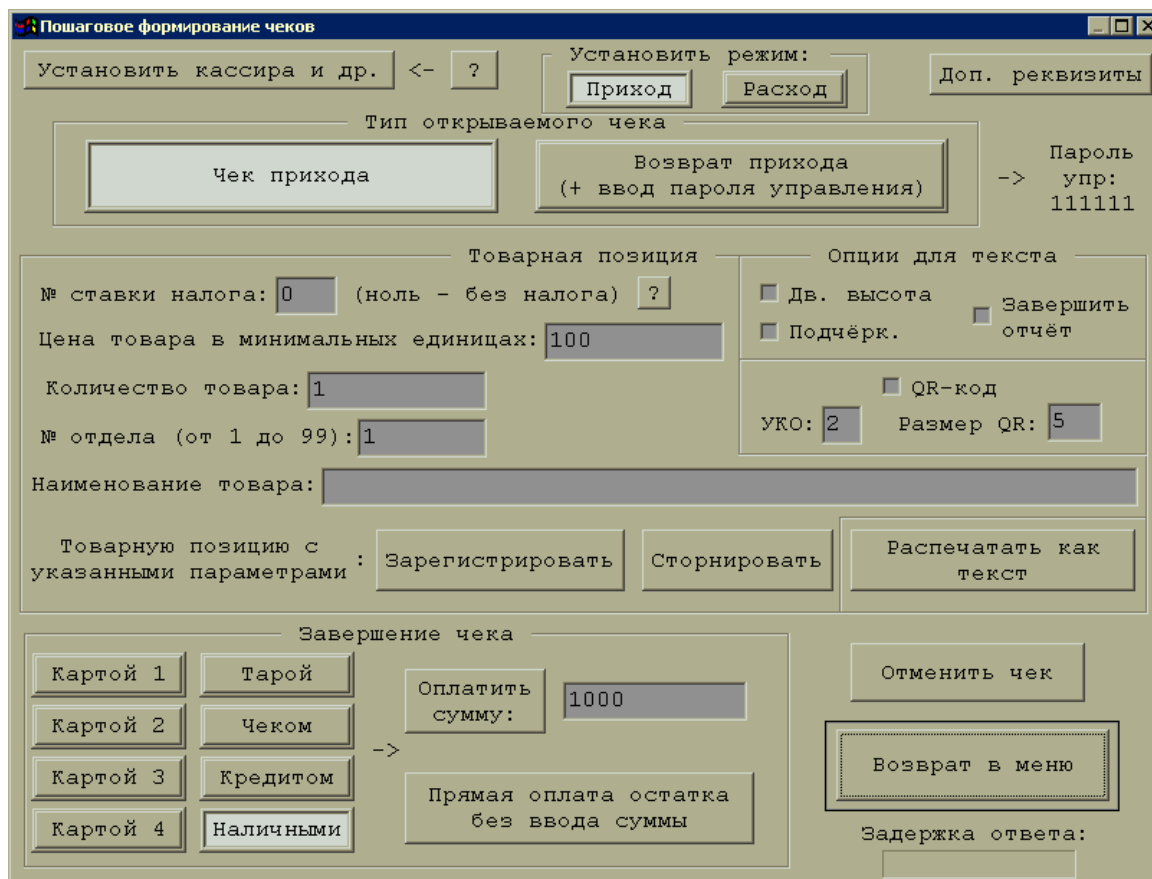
Пошаговое формирование чеков

Установить кассира и др. <- ?

Установить режим:
Приход Расход

Доп. реквизиты

Тип открываемого чека
Чек прихода
Возврат прихода (+ ввод пароля управления)
-> Пароль упр: 111111

Товарная позиция
№ ставки налога: 0 (ноль - без налога) ?
Цена товара в минимальных единицах: 100
Количество товара: 1
№ отдела (от 1 до 99): 1
Наименование товара:

Опции для текста
Дв. высота
Подчёрк.
Завершить отчёт
QR-код
УКО: 2 Размер QR: 5

Товарную позицию с указанными параметрами : Зарегистрировать Сторнировать
Распечатать как текст

Завершение чека
Картой 1 Тарой
Картой 2 Чеком
Картой 3 Кредитом
Картой 4 Наличными
->
Оплатить сумму: 1000
Прямая оплата остатка без ввода суммы

Отменить чек
Возврат в меню
Задержка ответа: